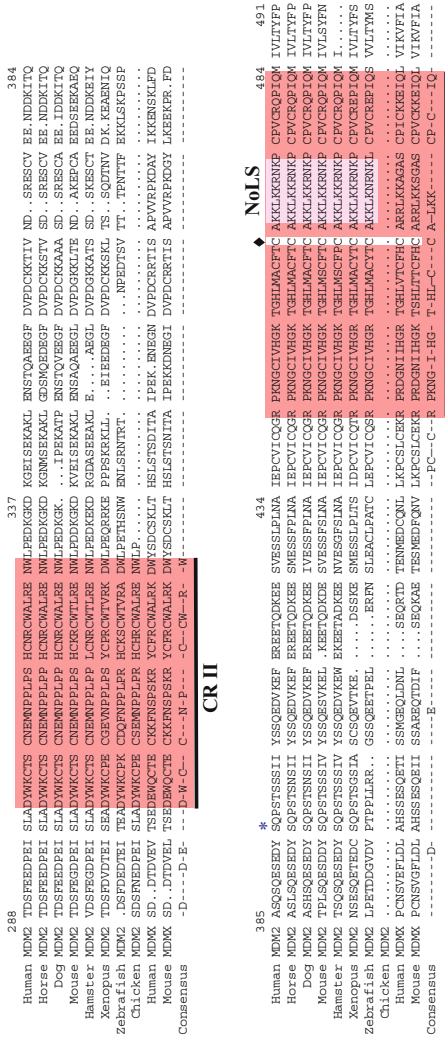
288 337 384

Human MDM2 TDSFEEDPEI SLADYWKCTS CNEMNPPLPS HCNRCWALRE NWLPEDKGKD KGEISEKAKL ENSTQAEEGF DVPDCKKTIV ND..SRESCV EE.NDDKITQ
Horse MDM2 TDSFEEDPEI SLADYWKCTS CNEMNPPLPP HCNRCWALRE NWLPEDKGKD KGNMSEKAKL GDSMQEDEGF DVPDCKKSTV SD..SRESCV EE.NDDKITQ
Dog MDM2 TDSFEGDPEI SLADYWKCTS CNEMNPPLPP HCNRCWALRE NWLPEDKGK. ...IPEKATP ENSTQVEEGF DVPDCKKAAV SD..SRESCA EE.IDDKITQ
Mouse MDM2 TDSFEGDPEI SLADYWKCTS CNEMNPPLPS HCKRCWTLRE NWLPDDKGKD KVEISEKAKL ENSAQAEEGL DVPDGKKLTE ND.AKEPCA EEDSEEKAEQ
Hamster MDM2 VDSFEGDPEI SLADYWKCTS CNEMNPPLPP LCNRCWTLRE NWLPEDKGKD RGDASEEAKL E.....AEGL DVPDGKKATS SD..SKESCT EE.NDDKEIY
Xenopus MDM2 TDSFEDVDPEI SEADYWKCPE CGEVNPPLPS YCPRCWTVRK DWLPEDRRKE PPPSKRKLL. ..EIEEDEGF DVPDCKKSKL TS..SQDTNV DE.KEAENIQ
Zebrafish MDM2 .DSFEDEDTEI TEADYWKCPK CDQFNPPLPR HCKSCWTVRA DWLPETHSNW ENLSRNTRT. .........NPEDTSV TT..TPNTTF EKKLSKPSSP
Chicken MDM2 SDSFNEDEDPEI SLADYWKCPE CNEMNPPLPP HCHRCWALRE NWLP...... .......... .......... .......... .......... ..........
Human MDMX SD..DTDVEV TSEDEWQCTE CKKFNSPSKR YCFRCWALRK DWYSDCSKLT HSLSTSDITA IPEK.ENEGN DVPDCRRTIS APVVRPKDAY IKKENSKLFD
Mouse MDMX SD..DTDVEV TSEDEWQCTE CKKFNSPSKR YCFRCWALRK DWYSDCSKLT HSLSTSNITA IPEKKDNEGI DVPDCRRTIS APVVRPKDGY IKKEEKPR.FD
Consensus -D---D-E-- ---D-W-C-- C---N-P--- --C--CW--R- -W---------- ---------- ---------- ---------- ---------- ----------

CR II

385 434 484 491
*
Human MDM2 ASQSQESEDY SQPSTSSSII YSSQEDVKEF EREETQDKEE SVESSLPLNA IEPCVICQGR PKNGCIVHGK TGHLMACFTC AKKLKKRNKP CPVCRQPIQM IVLTYFP
Horse MDM2 ASLSQESEDY SQPSTSNSII YSSQEDVKEF EREETQDKEE SMESSFPLNA IEPCVICQGR PKNGCIVHGK TGHLMACFTC AKKLKKRNKP CPVCRQPIQM IVLTYFP
Dog MDM2 ASHSQESEDY SQPSTSNSII YSSQEDVKEF EREETQDKEE IVESSFPLNA IEPCVICQGR PKNGCIVHGK TGHLMACFTC AKKLKKRNKP CPVCRQPIQM IVLTYFP
Mouse MDM2 TPLSQESDDY SQPSTSSSIV YSSQESVKEL .KEETQDKDE SVESSFSLNA IEPCVICQGR PKNGCIVHGK TGHLMSCFTC AKKLKKRNKP CPVCRQPIQM IVLSYFN
Hamster MDM2 TSQSQESEDY SQPSTSSSIV YSSQEDVKEW EKEETADKEE SVEGSFSLNA IEPCVICQGR PKNGCIVHGK TGHLMSCFTC AKKLKKRNKP CPVCRQPIQM I......
Xenopus MDM2 NSESQETEDC SQPSTSGSIA SCSQEVTKE. ....DSSKE SMESSLPLTS IDPCVICQTR PKNGCIVHGR TGHLMSCFTC AKKLKKRNKP CPVCREPIQM IVLTYFS
Zebrafish MDM2 LPETDDGVDV PTPLLRR.. GSSQETEPEL ......ERFN SLEACLPATC LEPCVICQSR PKNGCIVHGR TGHLMACYTC AKKLKNRNKL CPVCREPIQS VVLTYMS
Chicken MDM2 .......... .......... .......... .......... .......... .......... .......... .......... .......... .......... .......
Human MDMX PCNSVEFLDL AHSSESQETI SSMGEQLDNL ...SEQRTD TENMEDCQNL LKPCSLCEKR PRDGNIIHGR TGHLVTCFHC ARRLKKAGAS CPICKKEIQL VIKVFIA
Mouse MDMX PCNSVGFLDL AHSSESQETI SSAREQTDIF ...SEQKAE TESMEDFQNV LKPCSLCEKR PRDGNIIHGK TSHLTTCFHC ARRLKKSGAS CPVCKKEIQL VIKVFIA
Consensus ---------- -------D-- ---------- ----E----- ---------- --PC--C--R PKNG-I-HG- T-HL-C--C- A-LKK----- CP-C---IQ- -------

NoLS